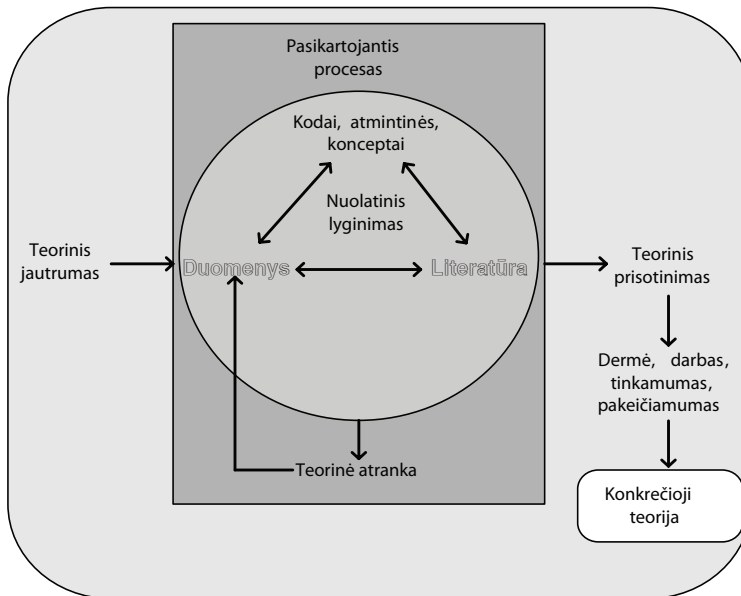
Pasikartojantis procesas

Kodai, atmintinės, konceptai

Nuolatinis lyginimas

Teorinis jautrumas

Duomenys

Literatūra

Teorinis prisotinimas

Dermė, darbas, tinkamumas, pakeičiamumas

Teorinė atranka

Konkrečioji teorija